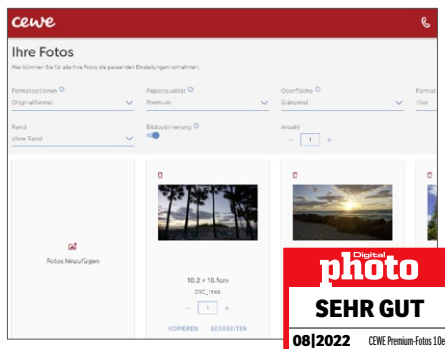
cewe

Ihre Fotos

Hier können Sie für alle Ihre Fotos die passenden Einstellungen vornehmen.

Formatoptionen
Originalformat

Papierqualität
Premium

Oberfläche
Glänzend

Format
10er

Rand
ohne Rand

Bildoptimierung

Anzahl
− 1 +

Fotos hinzufügen

10.2 × 15.1cm
DSC_1546
− 1 +
KOPIEREN BEARBEITEN

Digital
photo
SEHR GUT
08|2022 CEWE Premium-Fotos 10e